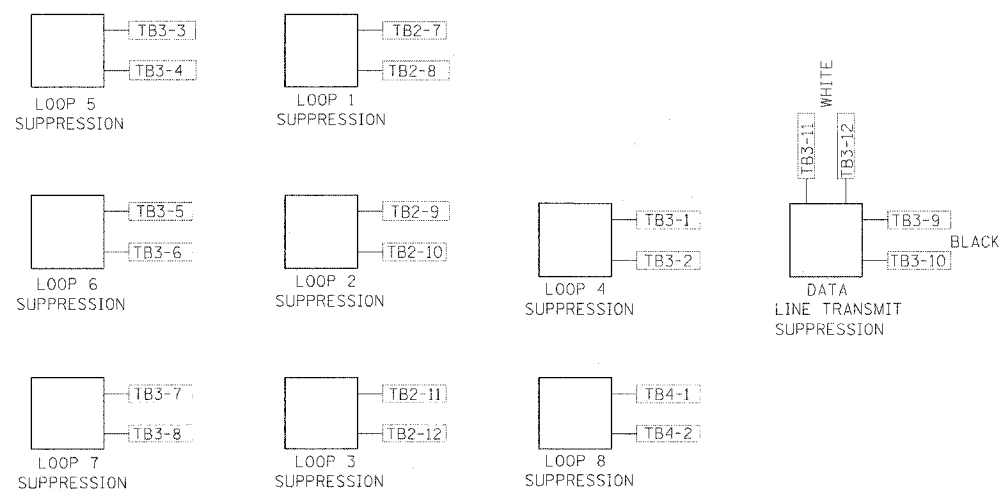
TB3-3
TB3-4
LOOP 5
SUPPRESSION

TB2-7
TB2-8
LOOP 1
SUPPRESSION

WHITE
TB3-11
TB3-12
TB3-9
TB3-10
BLACK
DATA
LINE TRANSMIT
SUPPRESSION

TB3-5
TB3-6
LOOP 6
SUPPRESSION

TB2-9
TB2-10
LOOP 2
SUPPRESSION

TB3-1
TB3-2
LOOP 4
SUPPRESSION

TB3-7
TB3-8
LOOP 7
SUPPRESSION

TB2-11
TB2-12
LOOP 3
SUPPRESSION

TB4-1
TB4-2
LOOP 8
SUPPRESSION